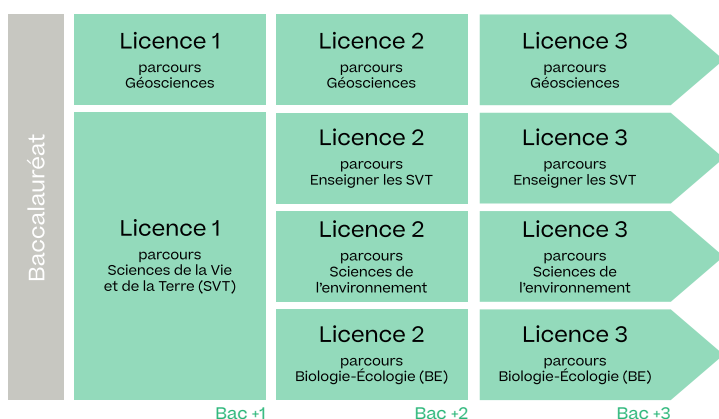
Baccalauréat

Licence 1
parcours
Géosciences

Licence 2
parcours
Géosciences

Licence 3
parcours
Géosciences

Licence 1
parcours
Sciences de la Vie et de la Terre (SVT)

Licence 2
parcours
Enseigner les SVT

Licence 3
parcours
Enseigner les SVT

Licence 2
parcours
Sciences de l'environnement

Licence 3
parcours
Sciences de l'environnement

Licence 2
parcours
Biologie-Écologie (BE)

Licence 3
parcours
Biologie-Écologie (BE)

Bac +1

Bac +2

Bac +3